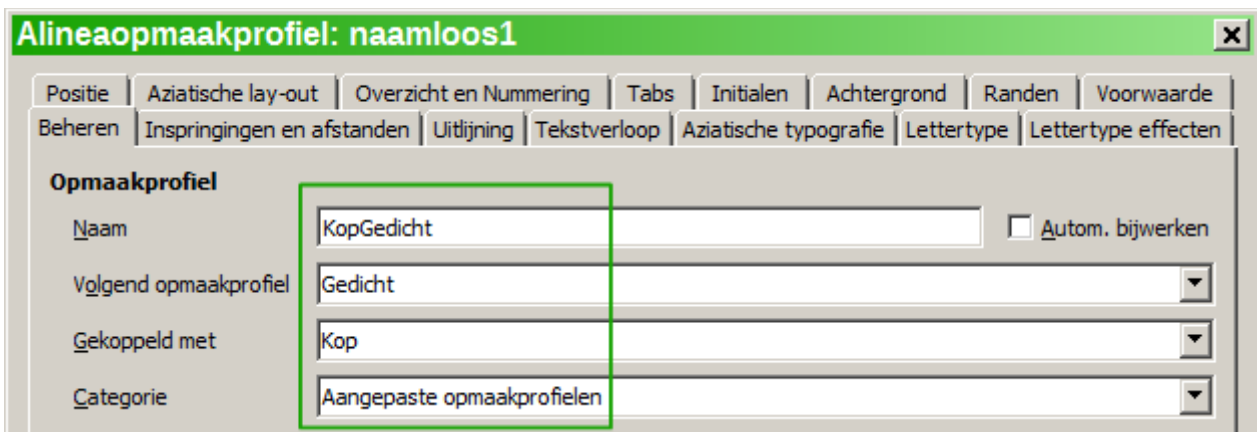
Alineaopmaakprofiel: naamloos1

Positie | Aziatische lay-out | Overzicht en Nummering | Tabs | Initialen | Achtergrond | Randen | Voorwaarde

Beheren | Inspringingen en afstanden | Uitlijning | Tekstverloop | Aziatische typografie | Lettertype | Lettertype effecten

Opmaakprofiel

Naam KopGedicht Autom. bijwerken

Volgend opmaakprofiel Gedicht

Gekoppeld met Kop

Categorie Aangepaste opmaakprofielen